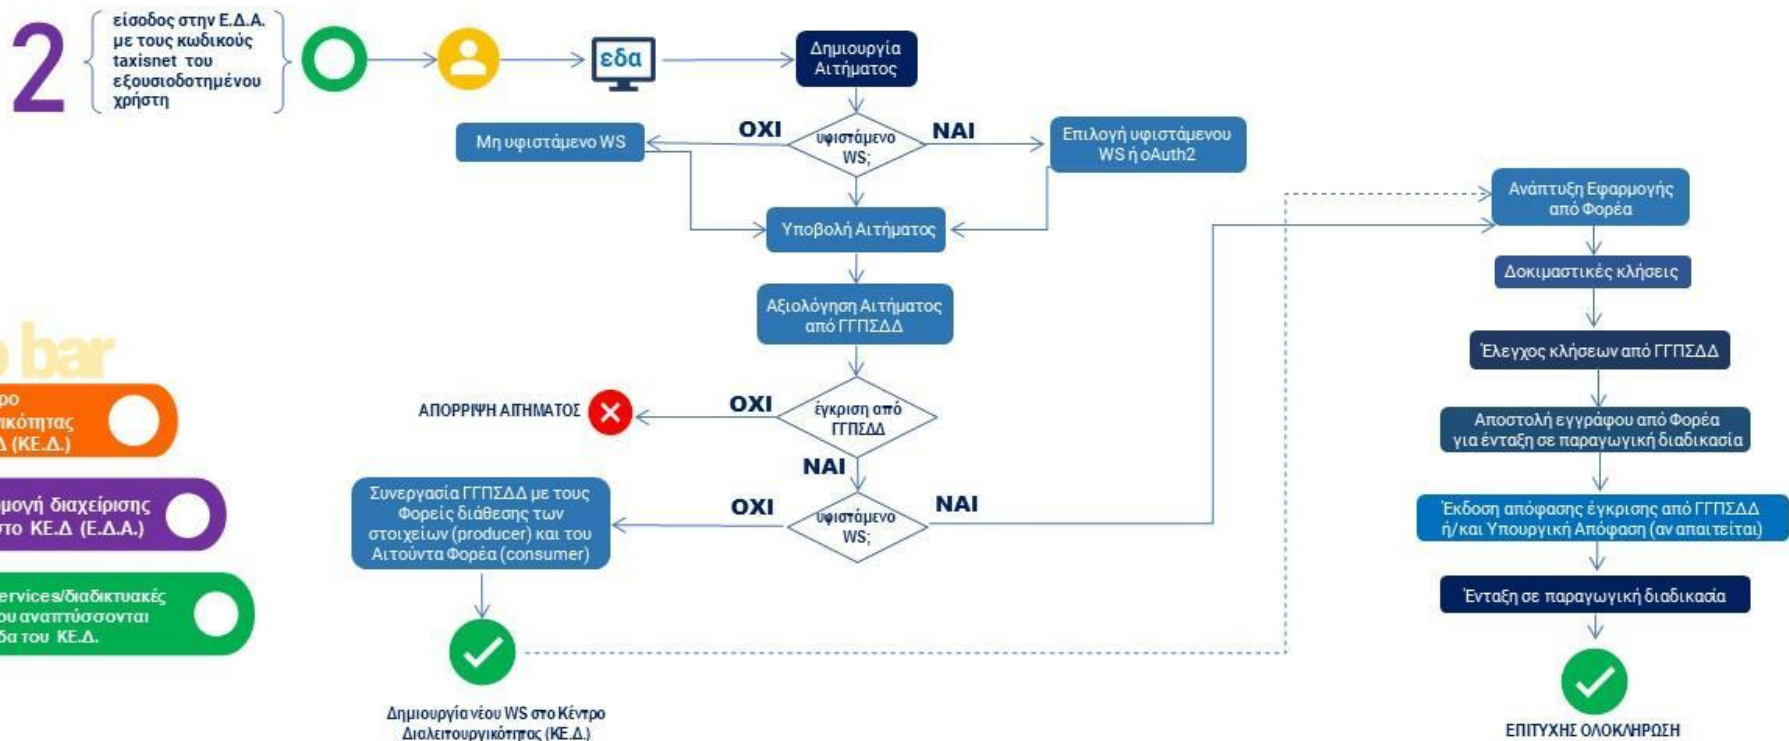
2

είσοδος στην Ε.Δ.Α. με τους κωδικούς taxisnet του εξουσιοδοτημένου χρήστη

εδα

Δημιουργία Αιτήματος

ΟΧΙ

υφιστάμενο WS;

ΝΑΙ

Μη υφιστάμενο WS

Επιλογή υφιστάμενου WS ή oAuth2

Υποβολή Αιτήματος

Αξιολόγηση Αιτήματος από ΓΓΠΣΔΔ

ΟΧΙ

έγκριση από ΓΓΠΣΔΔ

ΑΠΟΡΡΙΨΗ ΑΙΤΗΜΑΤΟΣ

ΝΑΙ

ΟΧΙ

υφιστάμενο WS;

ΝΑΙ

Συνεργασία ΓΓΠΣΔΔ με τους Φορείς διάθεσης των στοιχείων (producer) και του Αιτούντα Φορέα (consumer)

Δημιουργία νέου WS στο Κέντρο Διαλειτουργικότητας (ΚΕ.Δ.)

bar

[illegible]ρο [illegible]ικότητας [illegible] (ΚΕ.Δ.)

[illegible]μογή διαχείρισης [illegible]το ΚΕ.Δ (Ε.Δ.Α.)

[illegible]ervices/διαδικτυακές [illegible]ου αναπτύσσονται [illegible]δα του ΚΕ.Δ.

Ανάπτυξη Εφαρμογής από Φορέα

Δοκιμαστικές κλήσεις

Έλεγχος κλήσεων από ΓΓΠΣΔΔ

Αποστολή εγγράφου από Φορέα για ένταξη σε παραγωγική διαδικασία

Έκδοση απόφασης έγκρισης από ΓΓΠΣΔΔ ή/και Υπουργική Απόφαση (αν απαιτείται)

Ένταξη σε παραγωγική διαδικασία

ΕΠΙΤΥΧΗΣ ΟΛΟΚΛΗΡΩΣΗ